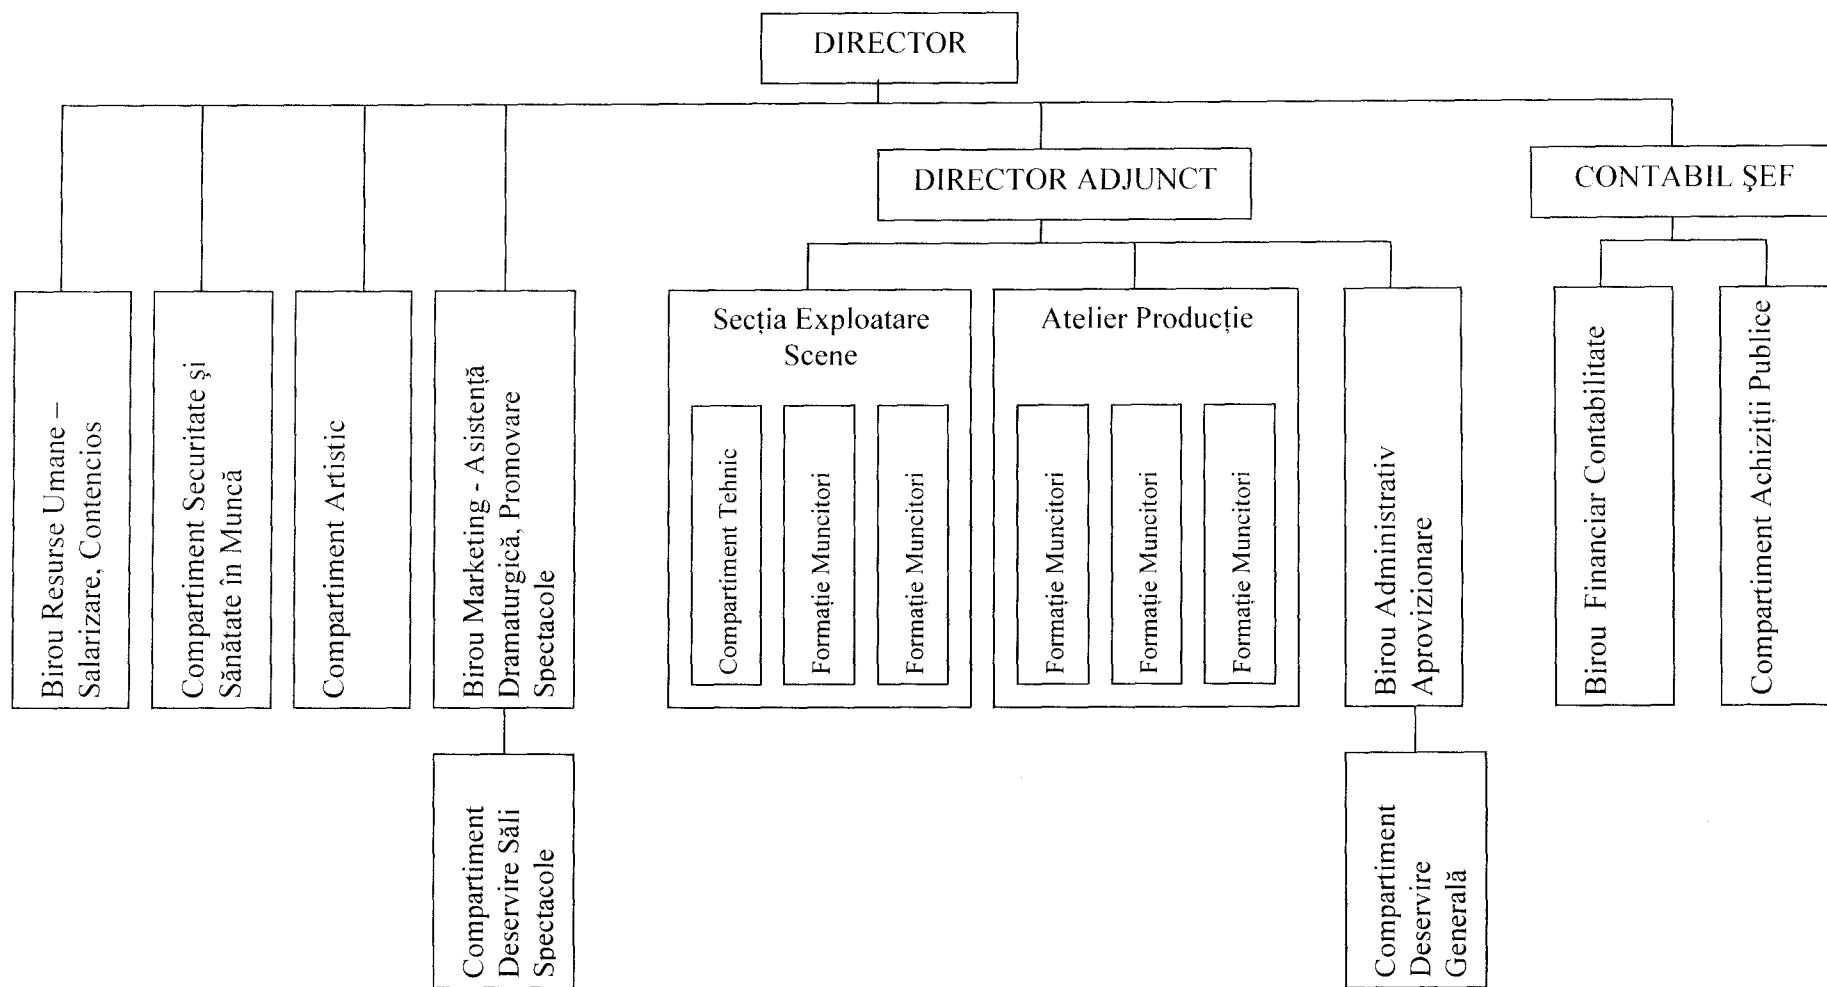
DIRECTOR

DIRECTOR ADJUNCT

CONTABIL ŞEF

Birou Resurse Umane – Salarizare, Contencios

Compartiment Securitate şi Sănătate în Muncă

Compartiment Artistic

Birou Marketing - Asistenţă Dramaturgică, Promovare Spectacole

Compartiment Deservire Săli Spectacole

Secţia Exploatare Scene

Compartiment Tehnic

Formaţie Muncitori

Formaţie Muncitori

Atelier Producţie

Formaţie Muncitori

Formaţie Muncitori

Formaţie Muncitori

Birou Administrativ Aprovizionare

Compartiment Deservire Generală

Birou Financiar Contabilitate

Compartiment Achiziţii Publice